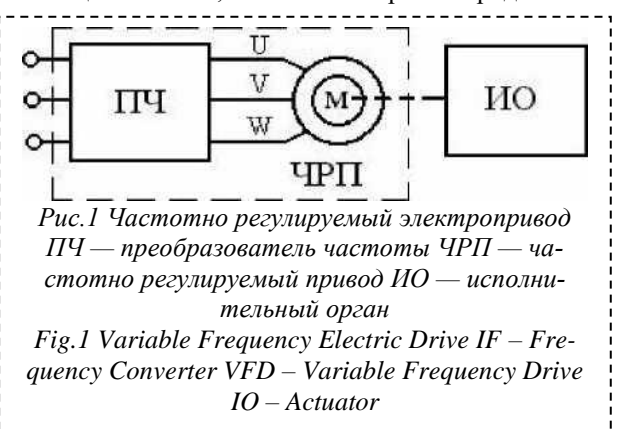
U
V
W
ПЧ
M
ИО
ЧРП

*Рис.1 Частотно регулируемый электропривод ПЧ — преобразователь частоты ЧРП — частотно регулируемый привод ИО — исполнительный орган*

*Fig.1 Variable Frequency Electric Drive IF – Frequency Converter VFD – Variable Frequency Drive IO – Actuator*